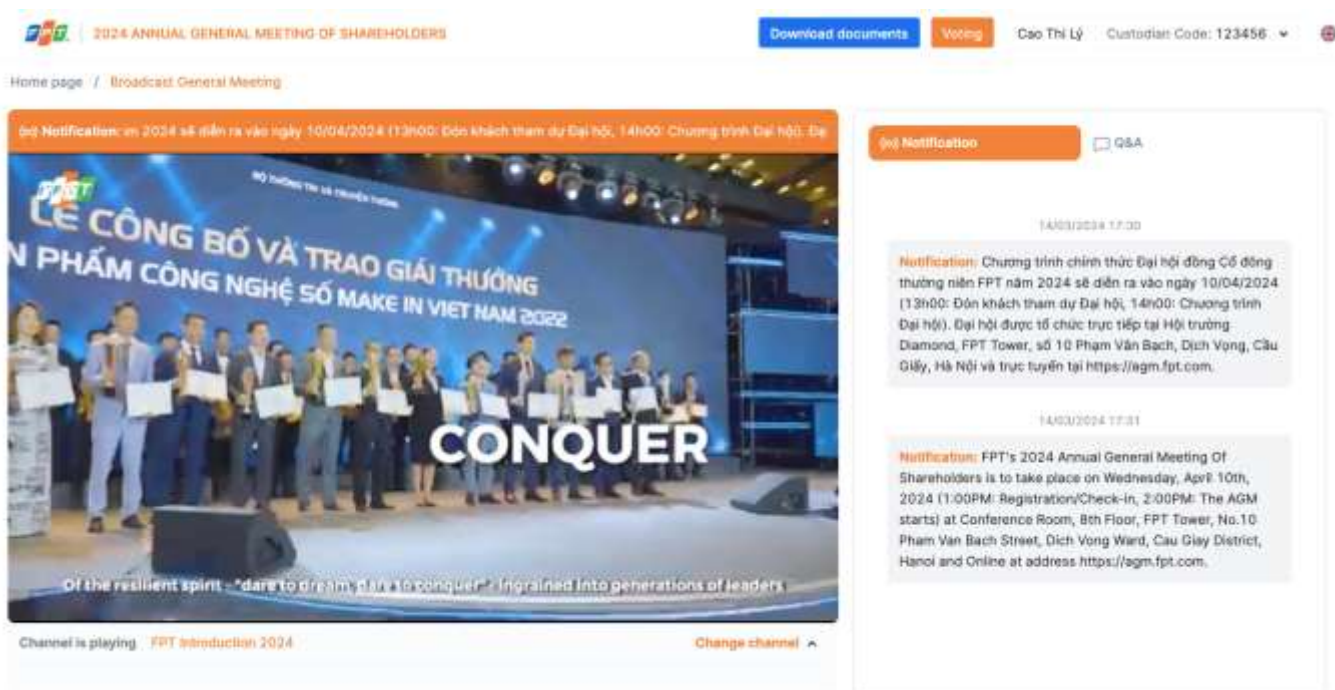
FPT | 2024 ANNUAL GENERAL MEETING OF SHAREHOLDERS

Download documents | Voting | Cao Thi Lý | Custodian Code: 123456

Home page / Broadcast General Meeting

((o)) Notification: m 2024 sẽ diễn ra vào ngày 10/04/2024 (13h00: Đón khách tham dự Đại hội, 14h00: Chương trình Đại hội. Đạ

FPT
BỘ THÔNG TIN VÀ TRUYỀN THÔNG
LỄ CÔNG BỐ VÀ TRAO GIẢI THƯỞNG
N PHẨM CÔNG NGHỆ SỐ MAKE IN VIET NAM 2022

CONQUER

Of the resilient spirit - "dare to dream, dare to conquer" - ingrained into generations of leaders

Channel is playing FPT Introduction 2024

Change channel

((o)) Notification | Q&A

14/03/2024 17:30

Notification: Chương trình chính thức Đại hội đồng Cổ đông thường niên FPT năm 2024 sẽ diễn ra vào ngày 10/04/2024 (13h00: Đón khách tham dự Đại hội, 14h00: Chương trình Đại hội). Đại hội được tổ chức trực tiếp tại Hội trường Diamond, FPT Tower, số 10 Phạm Văn Bạch, Dịch Vọng, Cầu Giấy, Hà Nội và trực tuyến tại https://agm.fpt.com.

14/03/2024 17:31

Notification: FPT's 2024 Annual General Meeting Of Shareholders is to take place on Wednesday, April 10th, 2024 (1:00PM: Registration/Check-in, 2:00PM: The AGM starts) at Conference Room, 8th Floor, FPT Tower, No.10 Pham Van Bach Street, Dich Vong Ward, Cau Giay District, Hanoi and Online at address https://agm.fpt.com.